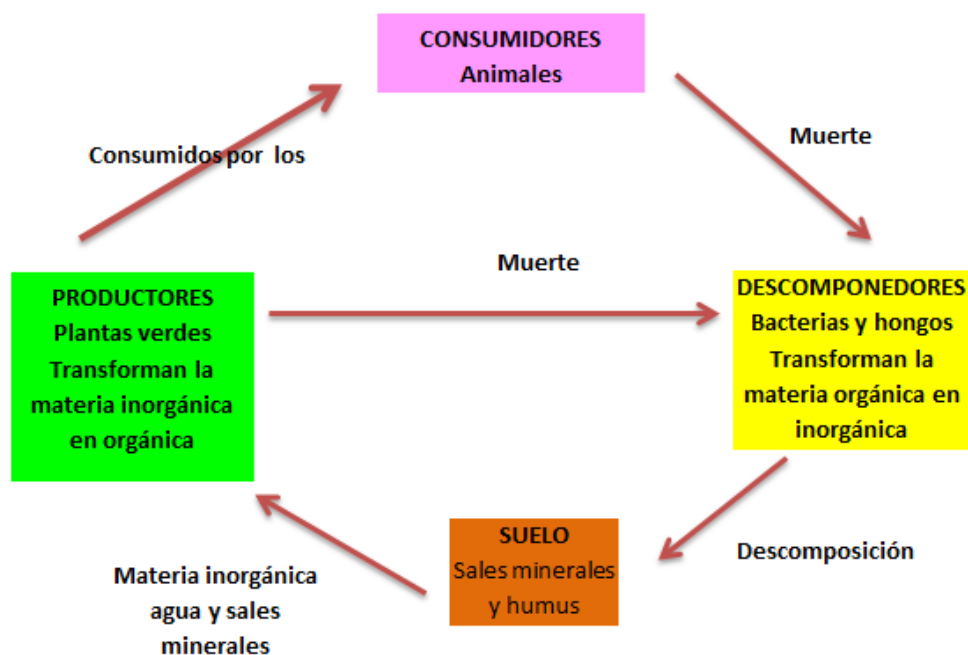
CONSUMIDORES
Animales

Consumidos por los

Muerte

Muerte

PRODUCTORES
Plantas verdes
Transforman la materia inorgánica en orgánica

DESCOMPONEDORES
Bacterias y hongos
Transforman la materia orgánica en inorgánica

SUELO
Sales minerales y humus

Descomposición

Materia inorgánica agua y sales minerales